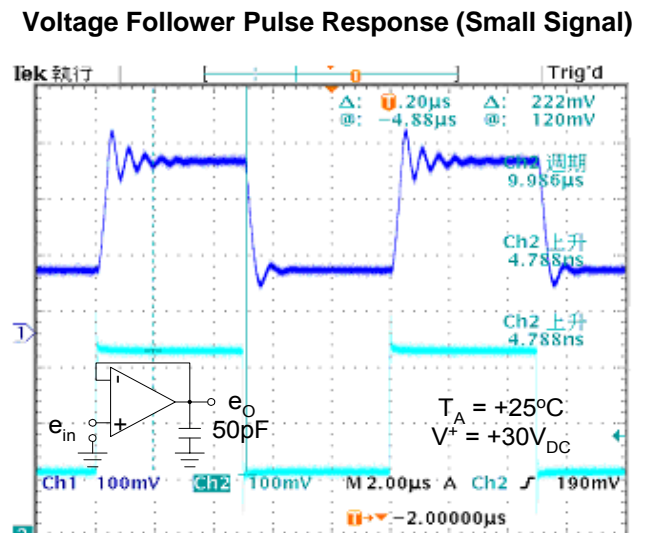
Voltage Follower Pulse Response (Small Signal)

Tek 執行

Trig'd

Δ: 0.20μs Δ: 222mV
@: −4.88μs @: 120mV

Ch2 週期
9.986μs

Ch2 上升
4.788ns

Ch2 上升
4.788ns

1

−

+

$e_{in}$

$e_O$

50pF

$T_A = +25^oC$
$V^+ = +30V_{DC}$

Ch1 100mV Ch2 100mV M 2.00μs A Ch2 190mV

−2.00000μs